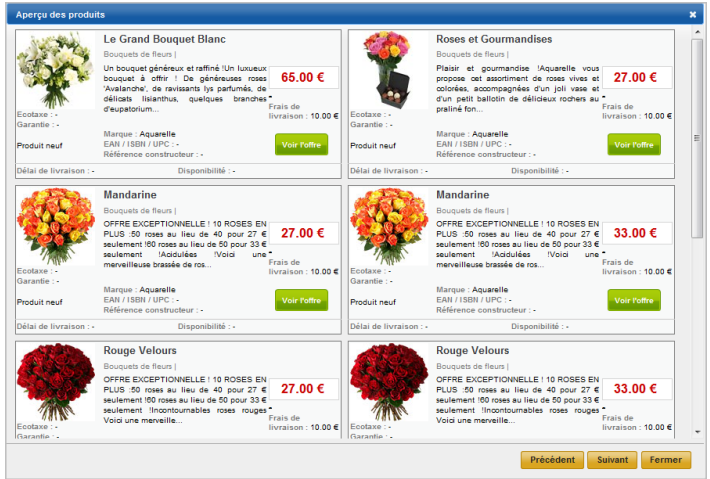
Aperçu des produits

Le Grand Bouquet Blanc

Bouquets de fleurs |

Un bouquet généreux et raffiné !Un luxueux bouquet à offrir ! De généreuses roses 'Avalanche', de ravissants lys parfumés, de délicats lisianthus, quelques branches d'eupatorium...

65.00 €

Frais de livraison : 10.00 €

Ecotaxe : -
Garantie : -

Produit neuf

Marque : Aquarelle
EAN / ISBN / UPC : -
Référence constructeur : -

Voir l'offre

Délai de livraison : -
Disponibilité : -

Roses et Gourmandises

Bouquets de fleurs |

Plaisir et gourmandise !Aquarelle vous propose cet assortiment de roses vives et colorées, accompagnées d'un joli vase et d'un petit ballotin de délicieux rochers au praliné fon...

27.00 €

Frais de livraison : 10.00 €

Ecotaxe : -
Garantie : -

Produit neuf

Marque : Aquarelle
EAN / ISBN / UPC : -
Référence constructeur : -

Voir l'offre

Délai de livraison : -
Disponibilité : -

Mandarine

Bouquets de fleurs |

OFFRE EXCEPTIONNELLE ! 10 ROSES EN PLUS :50 roses au lieu de 40 pour 27 € seulement !60 roses au lieu de 50 pour 33 € seulement !Acidulées !Voici une merveilleuse brassée de ros...

27.00 €

Frais de livraison : 10.00 €

Ecotaxe : -
Garantie : -

Produit neuf

Marque : Aquarelle
EAN / ISBN / UPC : -
Référence constructeur : -

Voir l'offre

Délai de livraison : -
Disponibilité : -

Mandarine

Bouquets de fleurs |

OFFRE EXCEPTIONNELLE ! 10 ROSES EN PLUS :50 roses au lieu de 40 pour 27 € seulement !60 roses au lieu de 50 pour 33 € seulement !Acidulées !Voici une merveilleuse brassée de ros...

33.00 €

Frais de livraison : 10.00 €

Ecotaxe : -
Garantie : -

Produit neuf

Marque : Aquarelle
EAN / ISBN / UPC : -
Référence constructeur : -

Voir l'offre

Délai de livraison : -
Disponibilité : -

Rouge Velours

Bouquets de fleurs |

OFFRE EXCEPTIONNELLE ! 10 ROSES EN PLUS :50 roses au lieu de 40 pour 27 € seulement !60 roses au lieu de 50 pour 33 € seulement !Incontournables roses rouges Voici une merveille...

27.00 €

Frais de livraison : 10.00 €

Ecotaxe : -
Garantie : -

Rouge Velours

Bouquets de fleurs |

OFFRE EXCEPTIONNELLE ! 10 ROSES EN PLUS :50 roses au lieu de 40 pour 27 € seulement !60 roses au lieu de 50 pour 33 € seulement !Incontournables roses rouges Voici une merveille...

33.00 €

Frais de livraison : 10.00 €

Ecotaxe : -
Garantie : -

Précédent
Suivant
Fermer